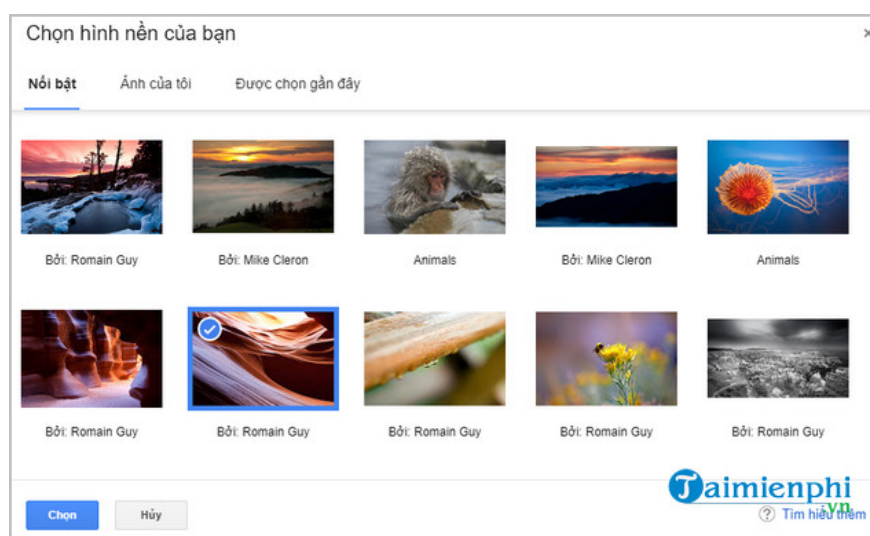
Chọn hình nền của bạn

×

Nổi bật Ảnh của tôi Được chọn gần đây

Bởi: Romain Guy

Bởi: Mike Cleron

Animals

Bởi: Mike Cleron

Animals

Bởi: Romain Guy

Bởi: Romain Guy

Bởi: Romain Guy

Bởi: Romain Guy

Bởi: Romain Guy

Chọn Hủy

Taimienphi .vn

? Tìm hiểu thêm